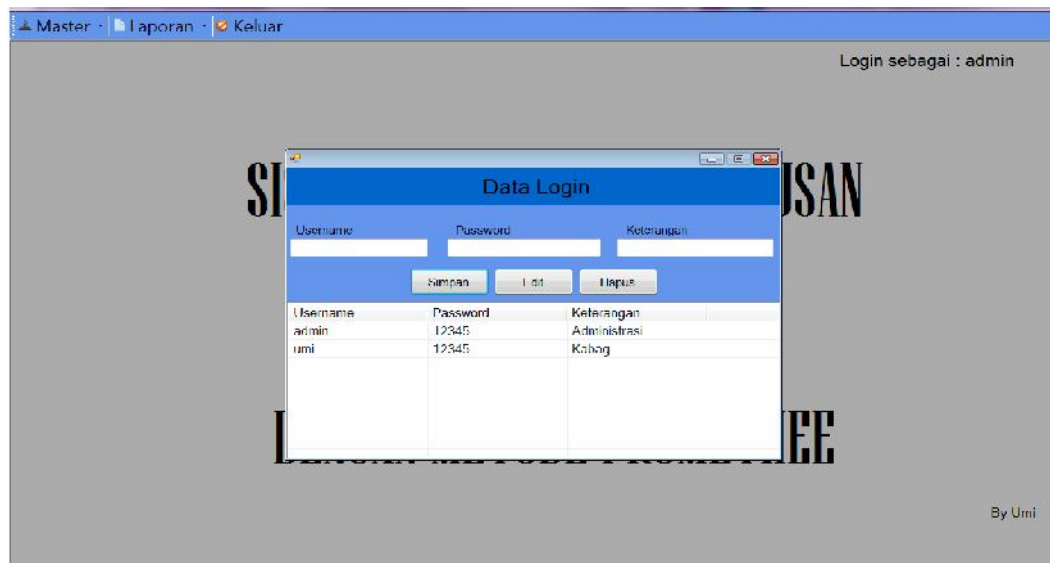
Master · Laporan · Keluar

Login sebagai : admin

SI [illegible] USAN

Data Login

Username Password Keterangan

Simpan Edit Hapus

| Username | Password | Keterangan |
|---|---|---|
| admin | 12345 | Administrasi |
| umi | 12345 | Kabag |

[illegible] EE

By Umi